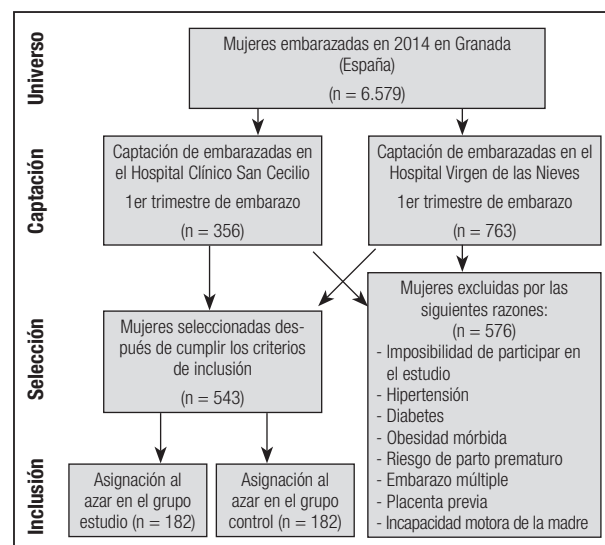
Universo

Mujeres embarazadas en 2014 en Granada (España)
(n = 6.579)

Captación

Captación de embarazadas en el Hospital Clínico San Cecilio
1er trimestre de embarazo
(n = 356)

Captación de embarazadas en el Hospital Virgen de las Nieves
1er trimestre de embarazo
(n = 763)

Selección

Mujeres seleccionadas después de cumplir los criterios de inclusión
(n = 543)

Mujeres excluidas por las siguientes razones:
(n = 576)
- Imposibilidad de participar en el estudio
- Hipertensión
- Diabetes
- Obesidad mórbida
- Riesgo de parto prematuro
- Embarazo múltiple
- Placenta previa
- Incapacidad motora de la madre

Inclusión

Asignación al azar en el grupo estudio (n = 182)

Asignación al azar en el grupo control (n = 182)